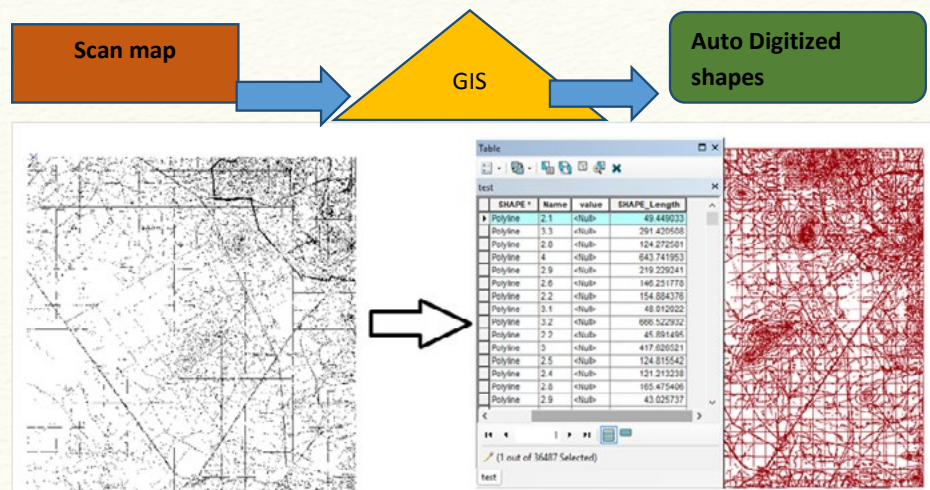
Scan map

GIS

Auto Digitized shapes

Table

test

| | SHAPE * | Name | value | SHAPE_Length |
|---|---|---|---|---|
| ▸ | Polyline | 2.1 | <Null> | 49.449033 |
| | Polyline | 3.3 | <Null> | 291.420508 |
| | Polyline | 2.0 | <Null> | 124.272581 |
| | Polyline | 4 | <Null> | 643.741953 |
| | Polyline | 2.9 | <Null> | 219.229241 |
| | Polyline | 2.6 | <Null> | 146.251778 |
| | Polyline | 2.2 | <Null> | 154.884376 |
| | Polyline | 3.1 | <Null> | 48.012022 |
| | Polyline | 3.2 | <Null> | 666.522932 |
| | Polyline | 2.2 | <Null> | 45.891495 |
| | Polyline | 3 | <Null> | 417.626521 |
| | Polyline | 2.5 | <Null> | 124.815542 |
| | Polyline | 2.4 | <Null> | 131.313238 |
| | Polyline | 2.8 | <Null> | 165.475406 |
| | Polyline | 2.9 | <Null> | 43.025737 |

(1 out of 36487 Selected)

test